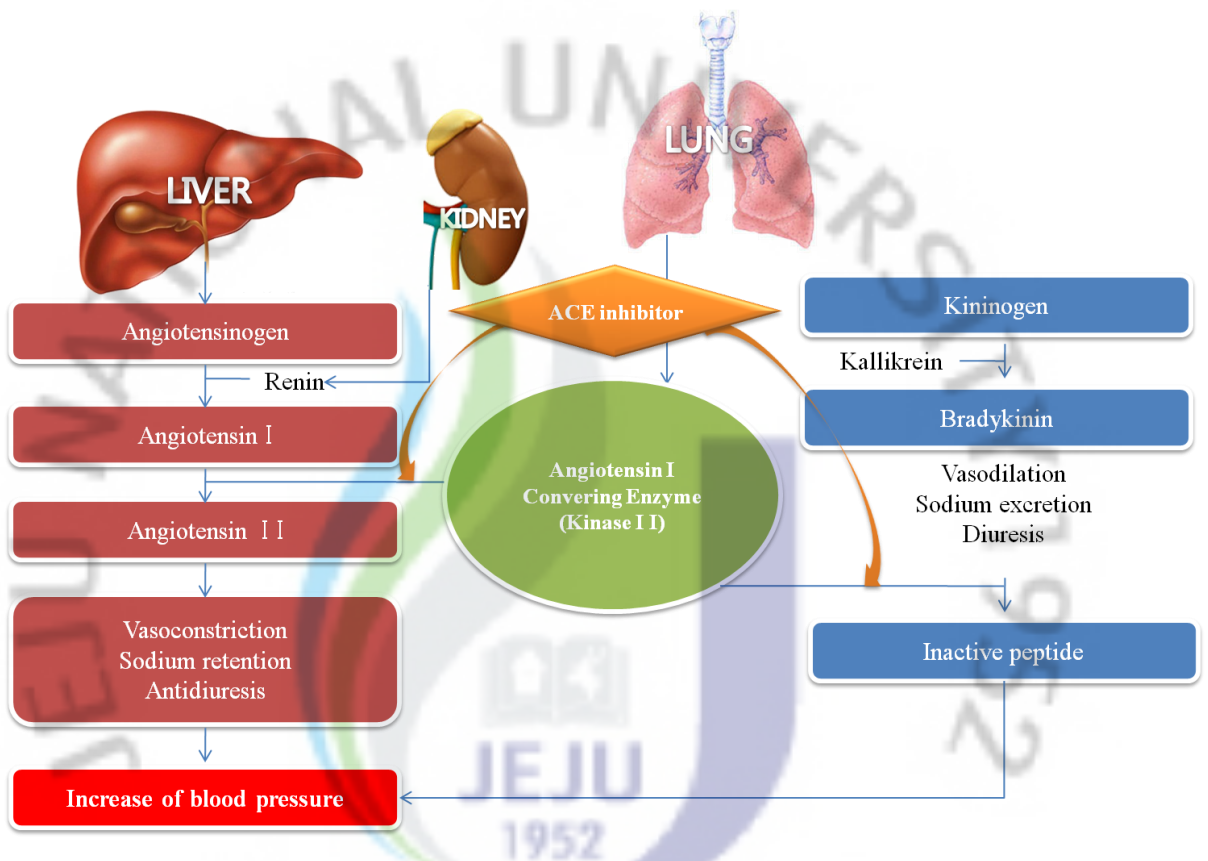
LIVER

KIDNEY

LUNG

Angiotensinogen

Renin

Angiotensin Ⅰ

Angiotensin ⅠⅠ

Vasoconstriction
Sodium retention
Antidiuresis

Increase of blood pressure

ACE inhibitor

Angiotensin I
Convering Enzyme
(Kinase I I)

Kininogen

Kallikrein

Bradykinin

Vasodilation
Sodium excretion
Diuresis

Inactive peptide

NATIONAL UNIVERSITY

JEJU
1952